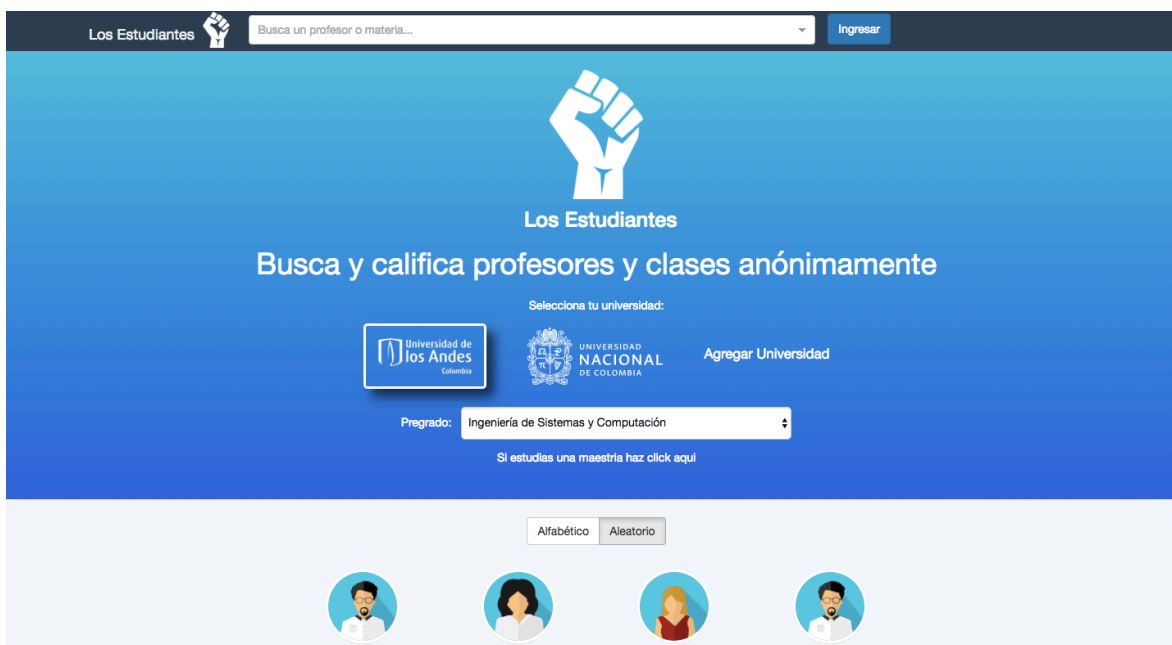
Los Estudiantes

Busca un profesor o materia...

Ingresar

Los Estudiantes

Busca y califica profesores y clases anónimamente

Selecciona tu universidad:

Universidad de los Andes Colombia

UNIVERSIDAD NACIONAL DE COLOMBIA

Agregar Universidad

Pregrado: Ingeniería de Sistemas y Computación

Si estudias una maestria haz click aqui

Alfabético | Aleatorio